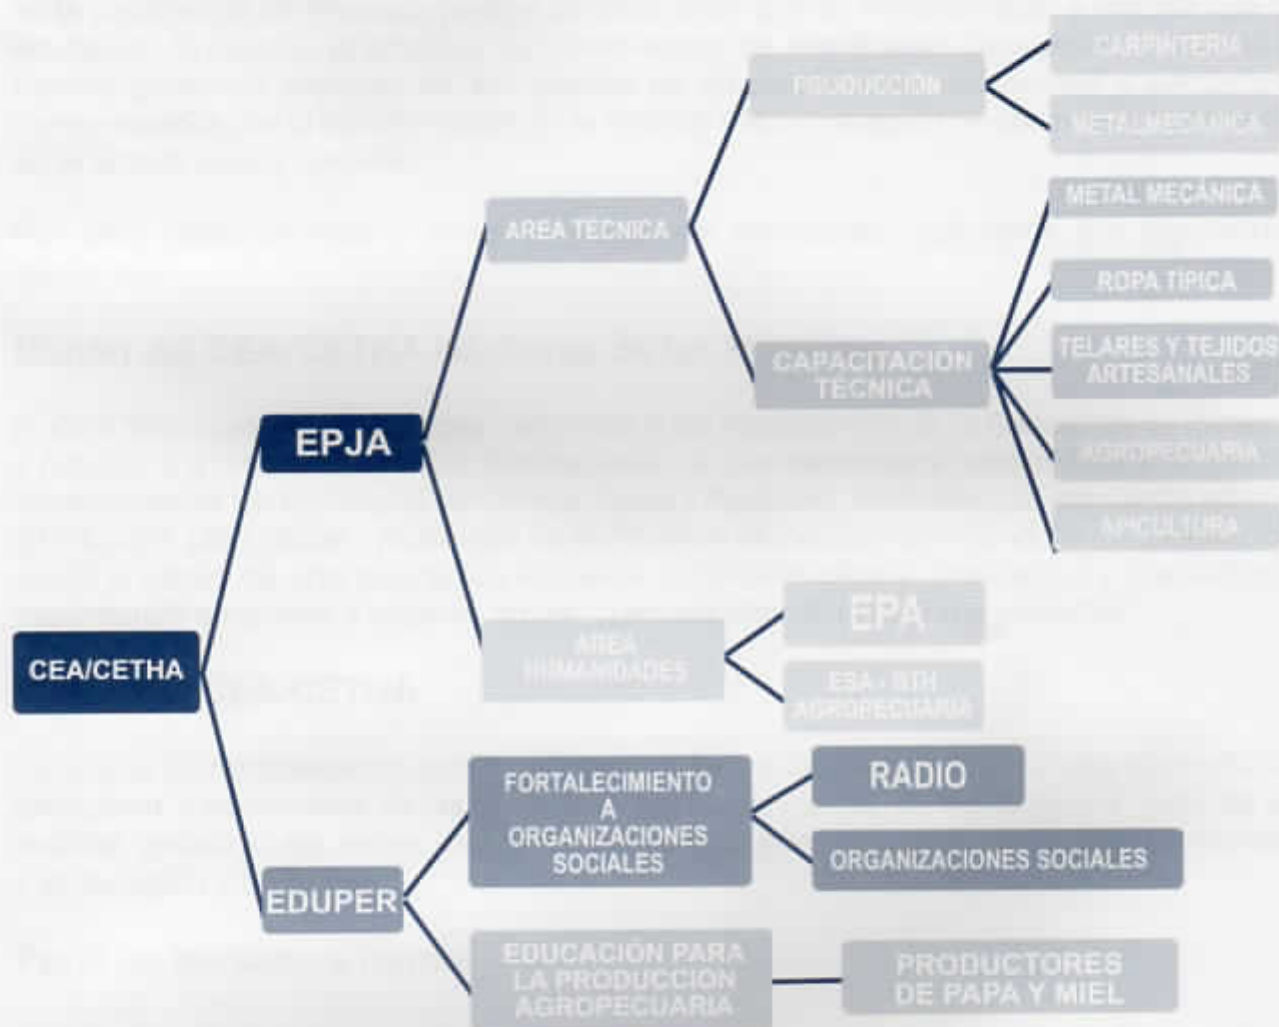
CEA/CETHA

EPJA

AREA TECNICA

PRODUCCION

CARPINTERIA

METALMECANICA

CAPACITACION TECNICA

METAL MECÁNICA

ROPA TIPICA

TELARES Y TEJIDOS ARTESANALES

AGROPECUARIA

APICULTURA

AREA HUMANIDADES

EPA

ESA - BTH AGROPECUARIA

EDUPER

FORTALECIMIENTO A ORGANIZACIONES SOCIALES

RADIO

ORGANIZACIONES SOCIALES

EDUCACION PARA LA PRODUCCION AGROPECUARIA

PRODUCTORES DE PAPA Y MIEL